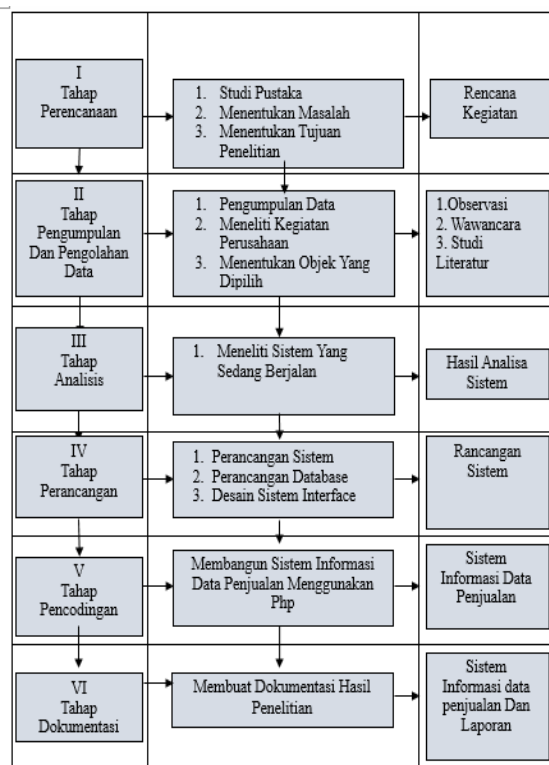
I
Tahap
Perencanaan

1. Studi Pustaka
2. Menentukan Masalah
3. Menentukan Tujuan Penelitian

Rencana Kegiatan

II
Tahap
Pengumpulan Dan Pengolahan Data

1. Pengumpulan Data
2. Meneliti Kegiatan Perusahaan
3. Menentukan Objek Yang Dipilih

1.Observasi
2. Wawancara
3. Studi Literatur

III
Tahap
Analisis

1. Meneliti Sistem Yang Sedang Berjalan

Hasil Analisa Sistem

IV
Tahap
Perancangan

1. Perancangan Sistem
2. Perancangan Database
3. Desain Sistem Interface

Rancangan Sistem

V
Tahap
Pencodingan

Membangun Sistem Informasi Data Penjualan Menggunakan Php

Sistem Informasi Data Penjualan

VI
Tahap
Dokumentasi

Membuat Dokumentasi Hasil Penelitian

Sistem Informasi data penjualan Dan Laporan